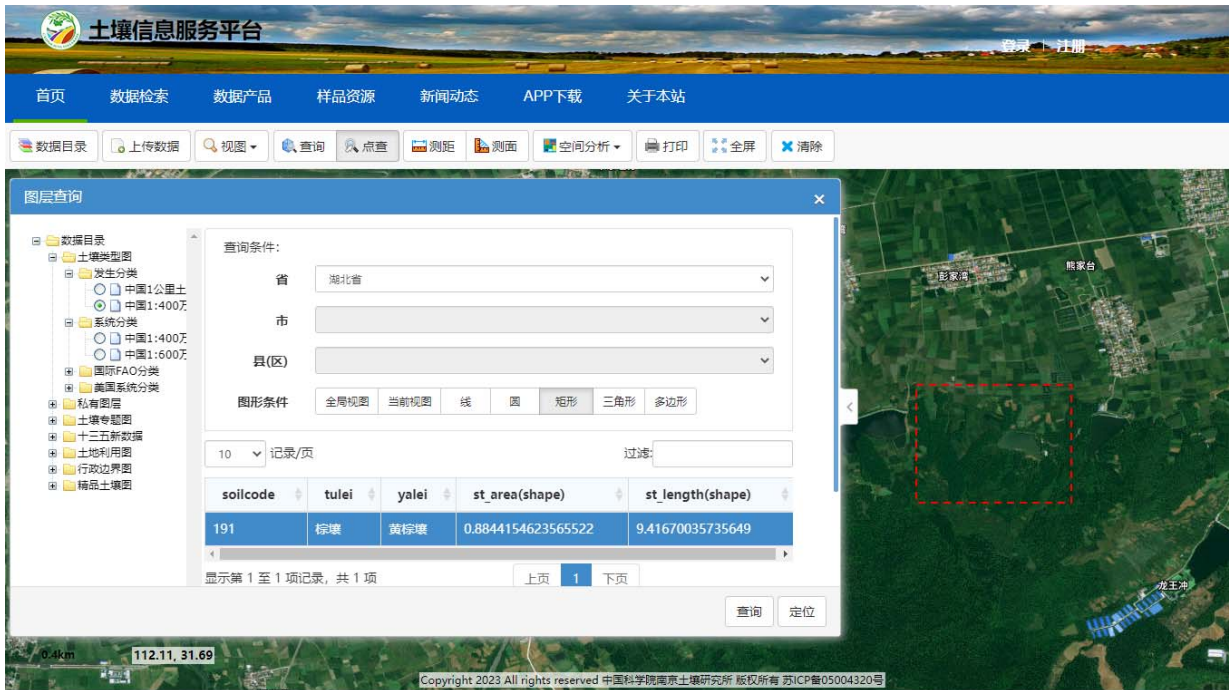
土壤信息服务平台

登录 | 注册

首页 数据检索 数据产品 样品资源 新闻动态 APP下载 关于本站

数据目录 上传数据 视图 查询 点查 测距 测面 空间分析 打印 全屏 清除

图层查询 ×

数据目录
土壤类型图
发生分类
中国1公里土
中国1:400万
系统分类
中国1:400万
中国1:600万
国际FAO分类
美国系统分类
私有图层
土壤专题图
十三五新数据
土地利用图
行政边界图
精品土壤图

查询条件:

省 湖北省

市

县(区)

图形条件 全局视图 当前视图 线 圆 矩形 三角形 多边形

10 记录/页 过滤:

| soilcode | tulei | yalei | st_area(shape) | st_length(shape) |
|---|---|---|---|---|
| 191 | 棕壤 | 黄棕壤 | 0.8844154623565522 | 9.41670035735649 |

显示第 1 至 1 项记录，共 1 项

上页 1 下页

查询 定位

彭家湾 熊家台 龙王冲

0.4km 112.11, 31.69

Copyright 2023 All rights reserved 中国科学院南京土壤研究所 版权所有 苏ICP备05004320号